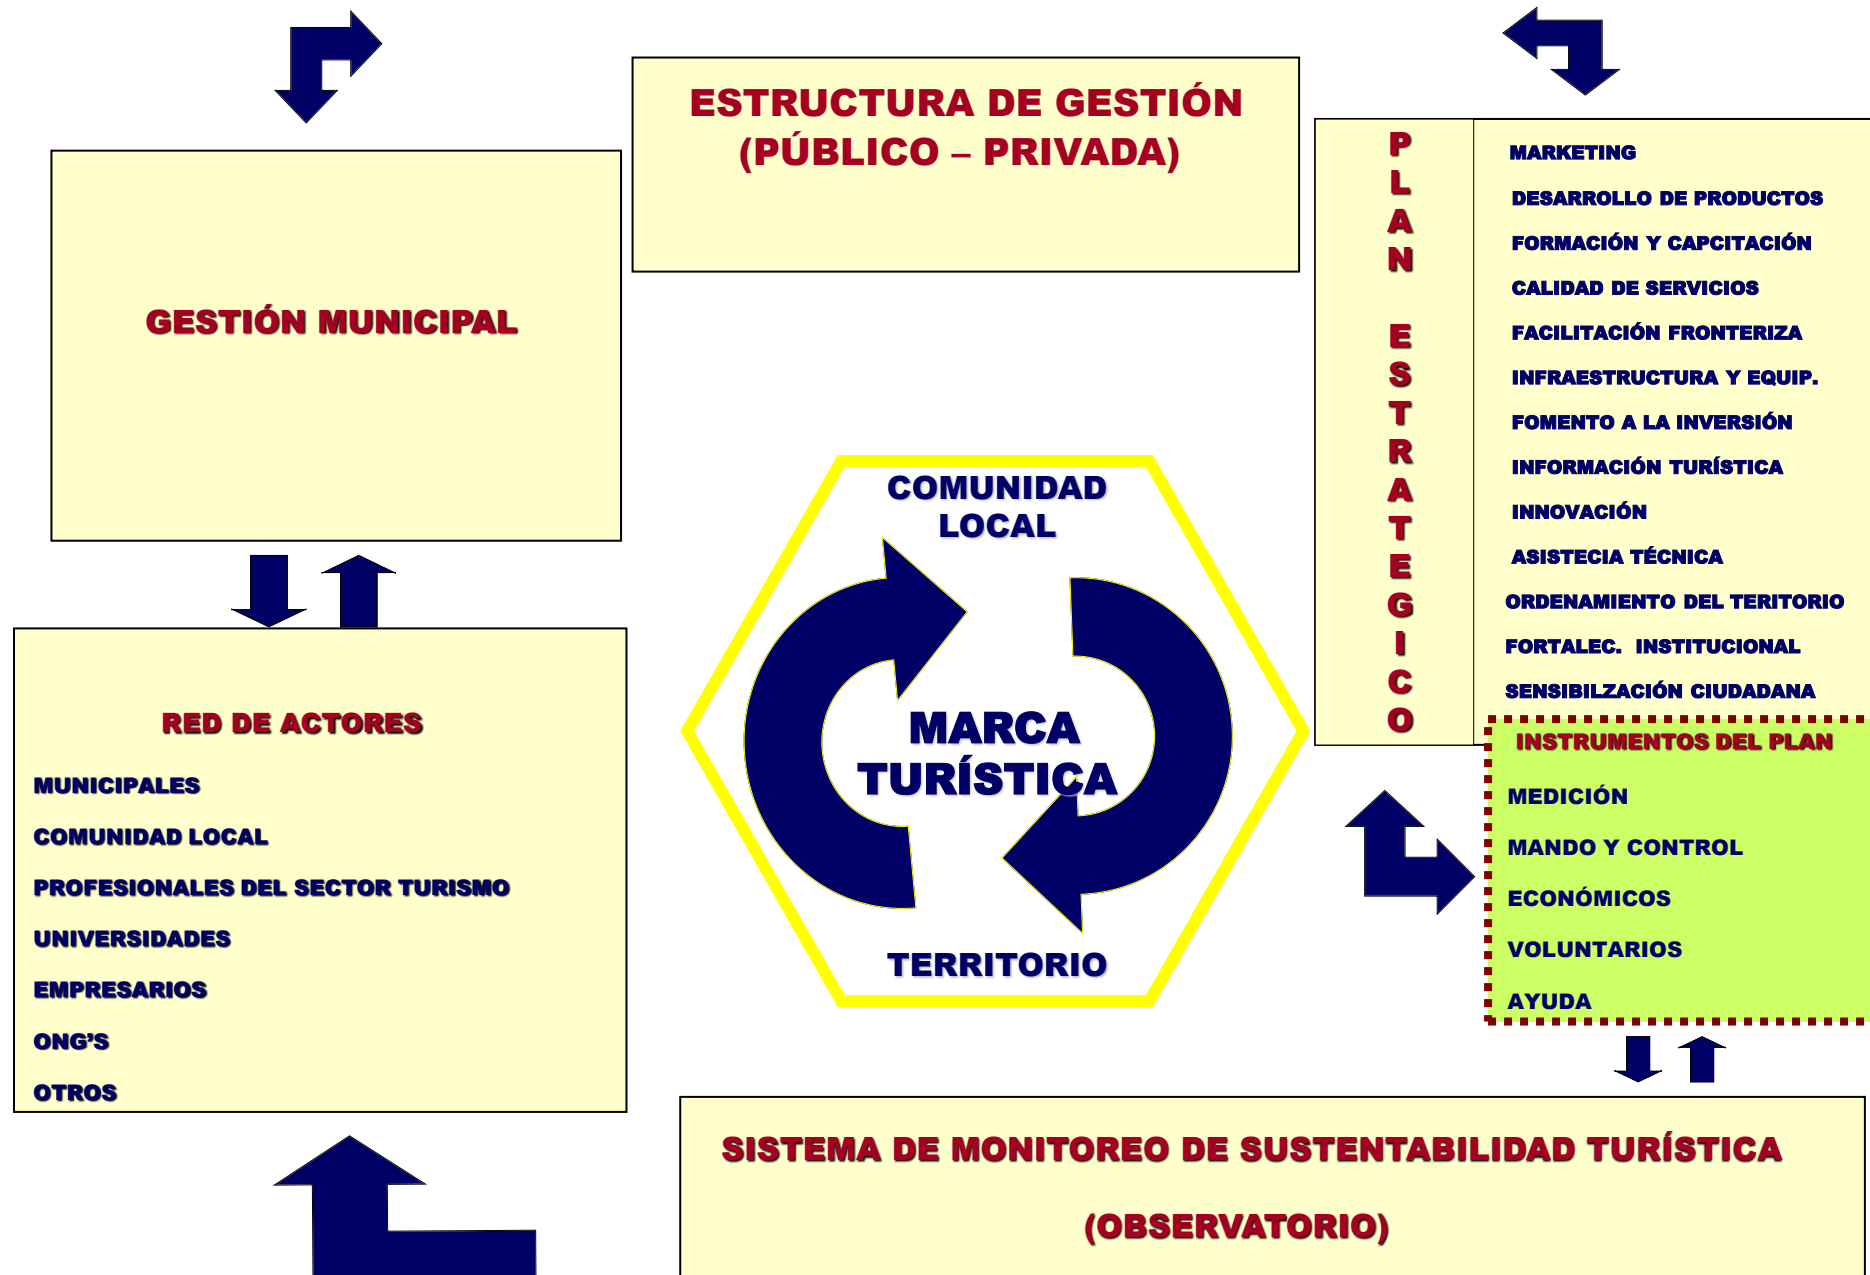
ESTRUCTURA DE GESTIÓN (PÚBLICO – PRIVADA)

GESTIÓN MUNICIPAL

PLAN ESTRATEGICO

MARKETING
DESARROLLO DE PRODUCTOS
FORMACIÓN Y CAPCITACIÓN
CALIDAD DE SERVICIOS
FACILITACIÓN FRONTERIZA
INFRAESTRUCTURA Y EQUIP.
FOMENTO A LA INVERSIÓN
INFORMACIÓN TURÍSTICA
INNOVACIÓN
ASISTECIA TÉCNICA
ORDENAMIENTO DEL TERITORIO
FORTALEC. INSTITUCIONAL
SENSIBILZACIÓN CIUDADANA

COMUNIDAD LOCAL

MARCA TURÍSTICA

TERRITORIO

RED DE ACTORES
MUNICIPALES
COMUNIDAD LOCAL
PROFESIONALES DEL SECTOR TURISMO
UNIVERSIDADES
EMPRESARIOS
ONG'S
OTROS

INSTRUMENTOS DEL PLAN
MEDICIÓN
MANDO Y CONTROL
ECONÓMICOS
VOLUNTARIOS
AYUDA

SISTEMA DE MONITOREO DE SUSTENTABILIDAD TURÍSTICA
(OBSERVATORIO)